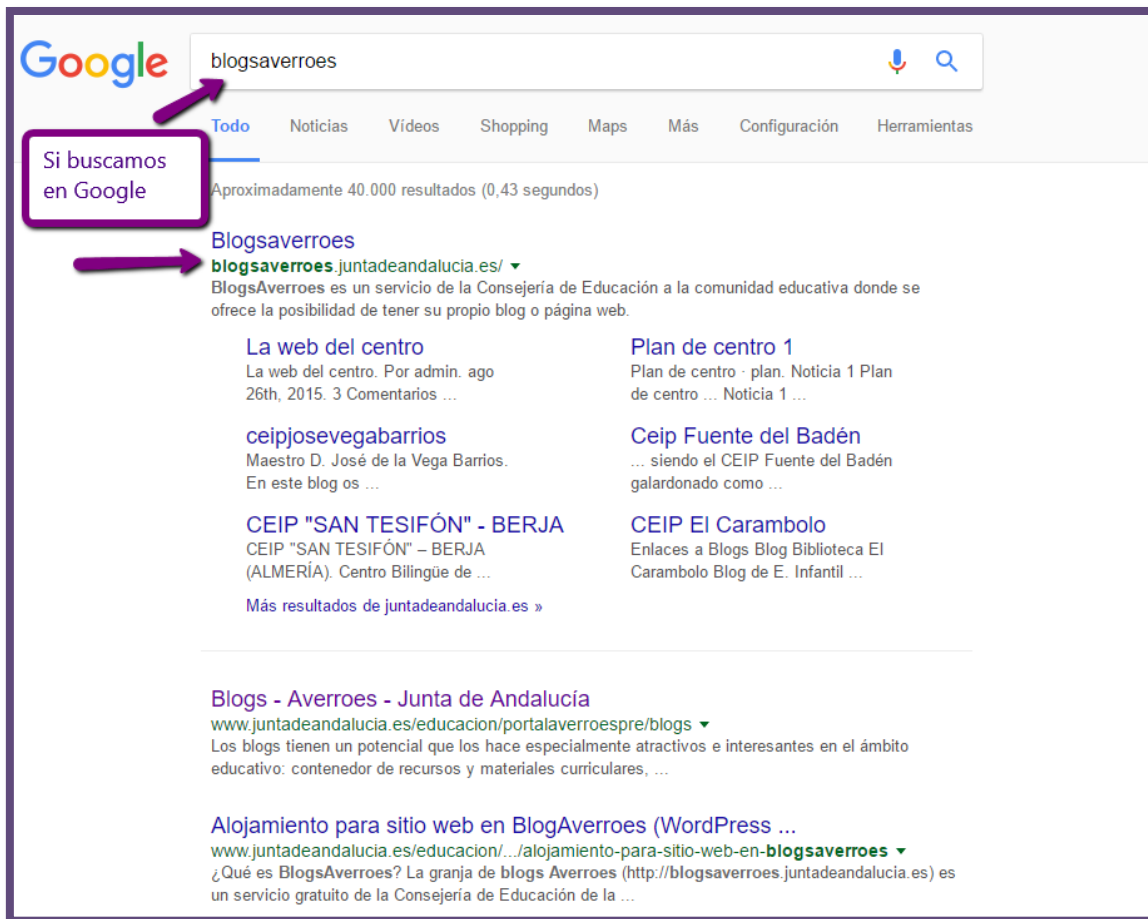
Google

blogsaverroes

Todo Noticias Vídeos Shopping Maps Más Configuración Herramientas

Si buscamos en Google

Aproximadamente 40.000 resultados (0,43 segundos)

Blogsaverroes
blogsaverroes.juntadeandalucia.es/
BlogsAverroes es un servicio de la Consejería de Educación a la comunidad educativa donde se ofrece la posibilidad de tener su propio blog o página web.

La web del centro
La web del centro. Por admin. ago 26th, 2015. 3 Comentarios ...

Plan de centro 1
Plan de centro · plan. Noticia 1 Plan de centro ... Noticia 1 ...

ceipjosevegabarrios
Maestro D. José de la Vega Barrios. En este blog os ...

Ceip Fuente del Badén
... siendo el CEIP Fuente del Badén galardonado como ...

CEIP "SAN TESIFÓN" - BERJA
CEIP "SAN TESIFÓN" – BERJA (ALMERÍA). Centro Bilingüe de ...

CEIP El Carambolo
Enlaces a Blogs Blog Biblioteca El Carambolo Blog de E. Infantil ...

Más resultados de juntadeandalucia.es »

Blogs - Averroes - Junta de Andalucía
www.juntadeandalucia.es/educacion/portalaverroespre/blogs
Los blogs tienen un potencial que los hace especialmente atractivos e interesantes en el ámbito educativo: contenedor de recursos y materiales curriculares, ...

Alojamiento para sitio web en BlogAverroes (WordPress ...
www.juntadeandalucia.es/educacion/.../alojamiento-para-sitio-web-en-blogsaverroes
¿Qué es BlogsAverroes? La granja de blogs Averroes (http://blogsaverroes.juntadeandalucia.es) es un servicio gratuito de la Consejería de Educación de la ...